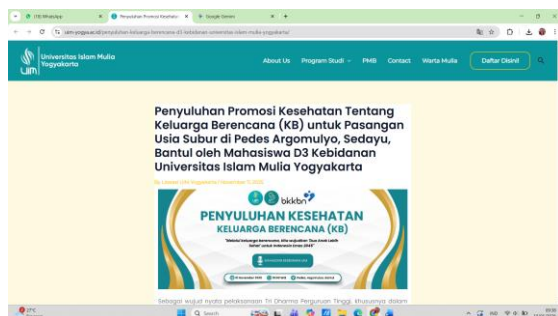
(10) WhatsApp
Penyuluhan Promosi Kesehata
Google Gemini

uim-yogyakarta.ac.id/penyuluhan-keluarga-berencana-di-kebidanan-universitas-islam-mulia-yogyakarta/

Universitas Islam Mulia Yogyakarta

About Us Program Studi PMB Contact Warta Mulia Daftar Disini

Penyuluhan Promosi Kesehatan Tentang Keluarga Berencana (KB) untuk Pasangan Usia Subur di Pedes Argomulyo, Sedayu, Bantul oleh Mahasiswa D3 Kebidanan Universitas Islam Mulia Yogyakarta

By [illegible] / November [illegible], 2022

bkkbn

PENYULUHAN KESEHATAN

KELUARGA BERENCANA (KB)

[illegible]

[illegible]

Sebagai wujud nyata pelaksanaan Tri Dharma Perguruan Tinggi, khususnya dalam

27°C

Search